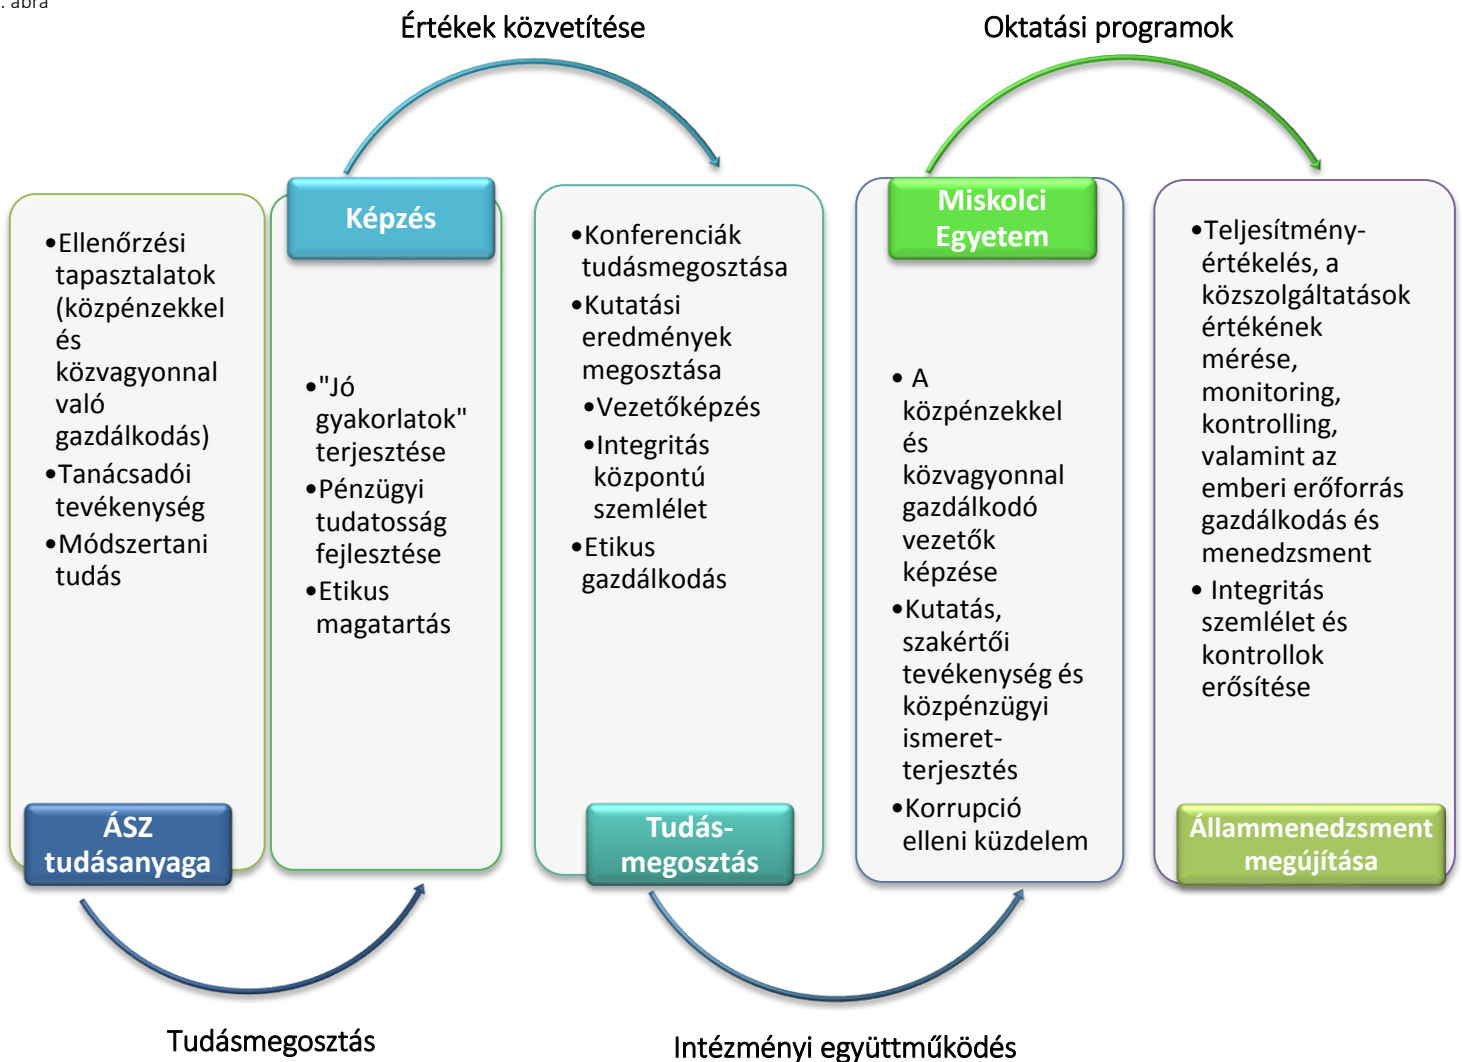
. ábra

Értékek közvetítése

Oktatási programok

•Ellenőrzési tapasztalatok (közpénzekkel és közvagyonnal való gazdálkodás)
•Tanácsadói tevékenység
•Módszertani tudás

ÁSZ tudásanyaga

Képzés

•"Jó gyakorlatok" terjesztése
•Pénzügyi tudatosság fejlesztése
•Etikus magatartás

•Konferenciák tudásmegosztása
•Kutatási eredmények megosztása
•Vezetőképzés
•Integritás központú szemlélet
•Etikus gazdálkodás

Tudás-megosztás

Miskolci Egyetem

• A közpénzekkel és közvagyonnal gazdálkodó vezetők képzése
•Kutatás, szakértői tevékenység és közpénzügyi ismeret-terjesztés
•Korrupció elleni küzdelem

•Teljesítmény-értékelés, a közszolgáltatások értékének mérése, monitoring, kontrolling, valamint az emberi erőforrás gazdálkodás és menedzsment
• Integritás szemlélet és kontrollok erősítése

Állammenedzsment megújítása

Tudásmegosztás

Intézményi együttműködés